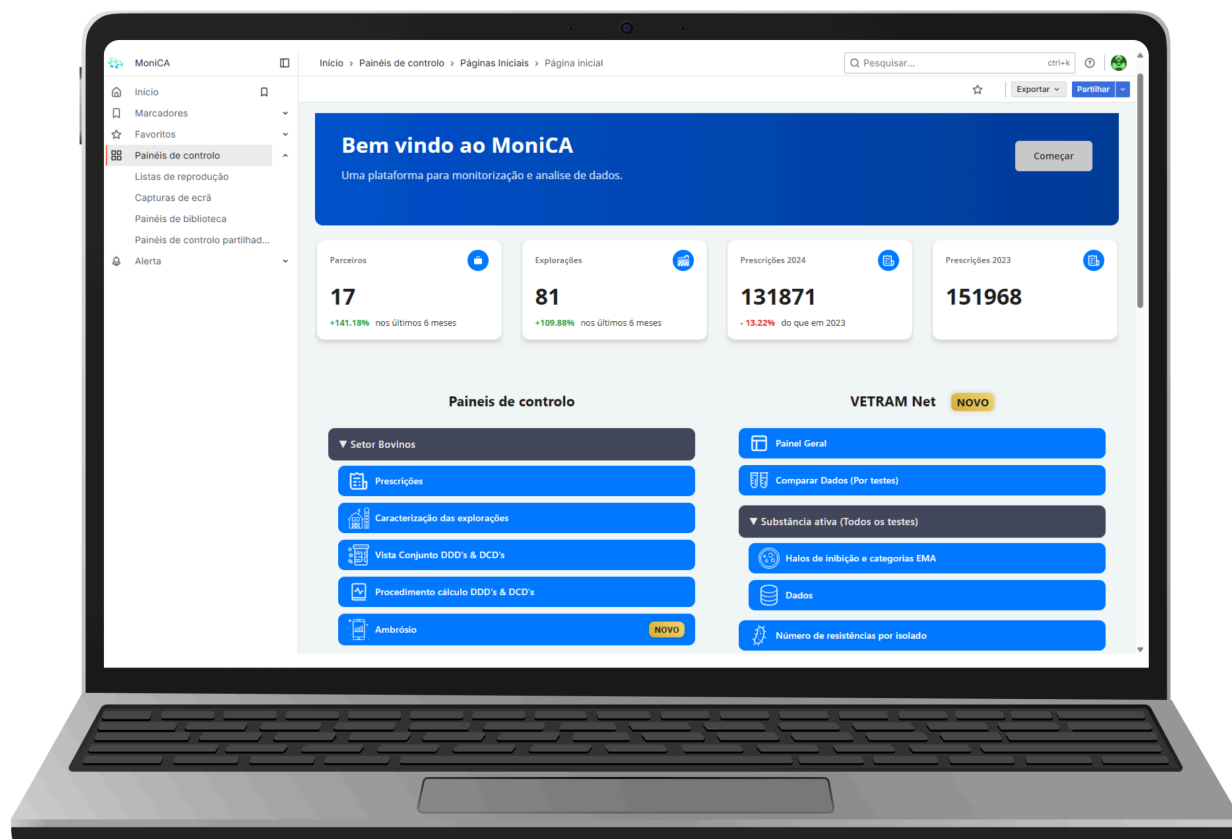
MoniCA

Início
Marcadores
Favoritos
Painéis de controlo
Listas de reprodução
Capturas de ecrã
Painéis de biblioteca
Painéis de controlo partilhad...
Alerta

Início › Painéis de controlo › Páginas Iniciais › Página inicial

Pesquisar... ctrl+k

Exportar
Partilhar

Bem vindo ao MoniCA
Uma plataforma para monitorização e analise de dados.

Começar

Parceiros
17
+141.18% nos últimos 6 meses

Explorações
81
+109.88% nos últimos 6 meses

Prescrições 2024
131871
- 13.22% do que em 2023

Prescrições 2023
151968

Paineis de controlo

▼ Setor Bovinos
Prescrições
Caracterização das explorações
Vista Conjunto DDD's & DCD's
Procedimento cálculo DDD's & DCD's
Ambrósio NOVO

VETRAM Net NOVO

Painel Geral
Comparar Dados (Por testes)
▼ Substância ativa (Todos os testes)
Halos de inibição e categorias EMA
Dados
Número de resistências por isolado